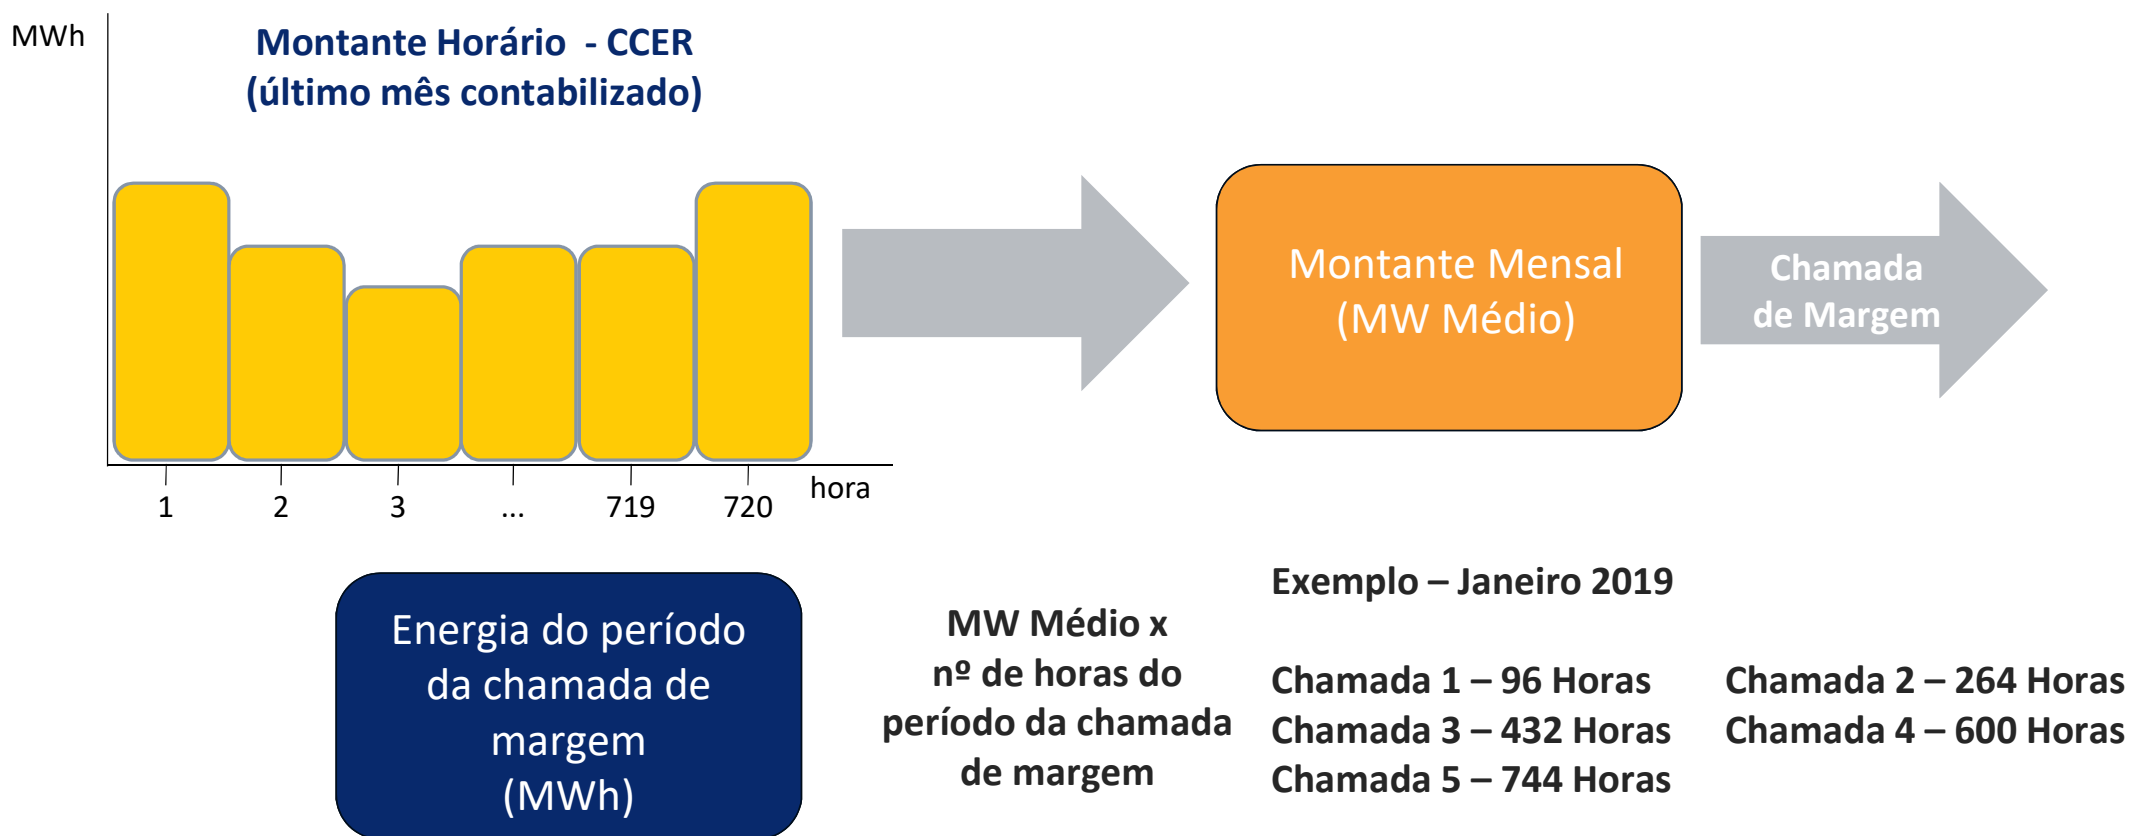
MWh

Montante Horário - CCER
(último mês contabilizado)

1
2
3
...
719
720
hora

Montante Mensal
(MW Médio)

Chamada de Margem

Energia do período da chamada de margem
(MWh)

MW Médio x
nº de horas do período da chamada de margem

Exemplo – Janeiro 2019

Chamada 1 – 96 Horas
Chamada 3 – 432 Horas
Chamada 5 – 744 Horas

Chamada 2 – 264 Horas
Chamada 4 – 600 Horas